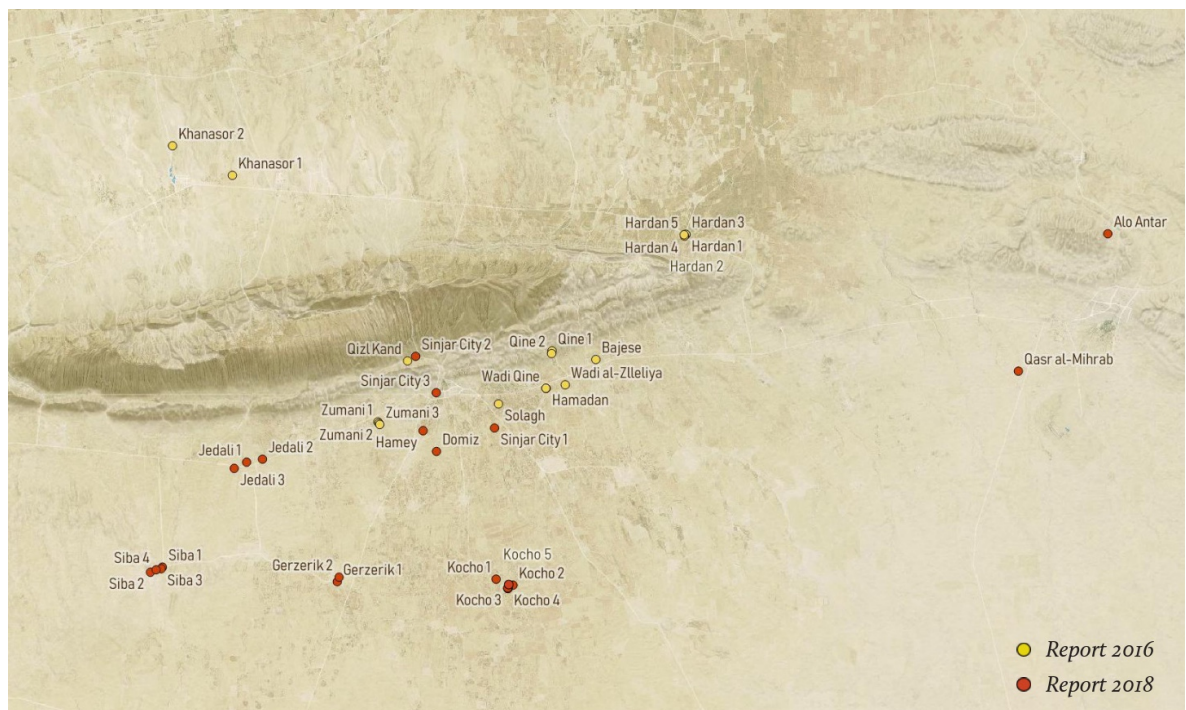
Khanasor 2
Khanasor 1
Hardan 5 Hardan 3
Hardan 4 Hardan 1
Hardan 2
Alo Antar
Qizl Kand Sinjar City 2
Qine 2 Qine 1
Bajese
Sinjar City 3
Wadi Qine
Wadi al-Zlleliya
Hamadan
Qasr al-Mihrab
Zumani 1 Zumani 3
Solagh
Zumani 2
Hamey
Domiz
Sinjar City 1
Jedali 1 Jedali 2
Jedali 3
Siba 4 Siba 1
Siba 2 Siba 3
Gerzerik 2 Gerzerik 1
Kocho 1 Kocho 5
Kocho 2
Kocho 3 Kocho 4
Report 2016
Report 2018